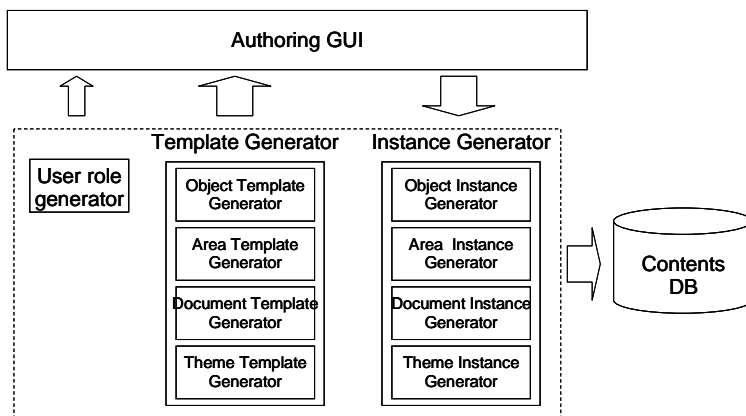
Authoring GUI

User role generator

Template Generator

Object Template Generator

Area Template Generator

Document Template Generator

Theme Template Generator

Instance Generator

Object Instance Generator

Area Instance Generator

Document Instance Generator

Theme Instance Generator

Contents DB